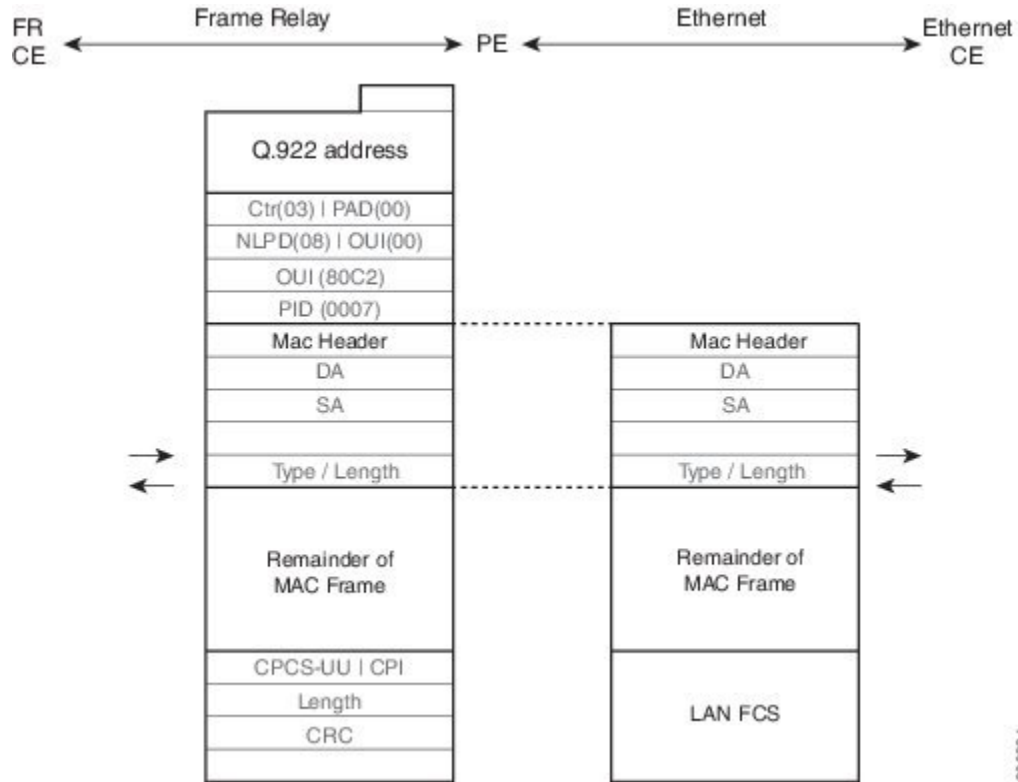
FR CE

Frame Relay

PE

Ethernet

Ethernet CE

Q.922 address

Ctr(03) I PAD(00)

NLPD(08) I OUI(00)

OUI (80C2)

PID (0007)

Mac Header

DA

SA

Type / Length

Remainder of MAC Frame

CPCS-UU I CPI

Length

CRC

Mac Header

DA

SA

Type / Length

Remainder of MAC Frame

LAN FCS